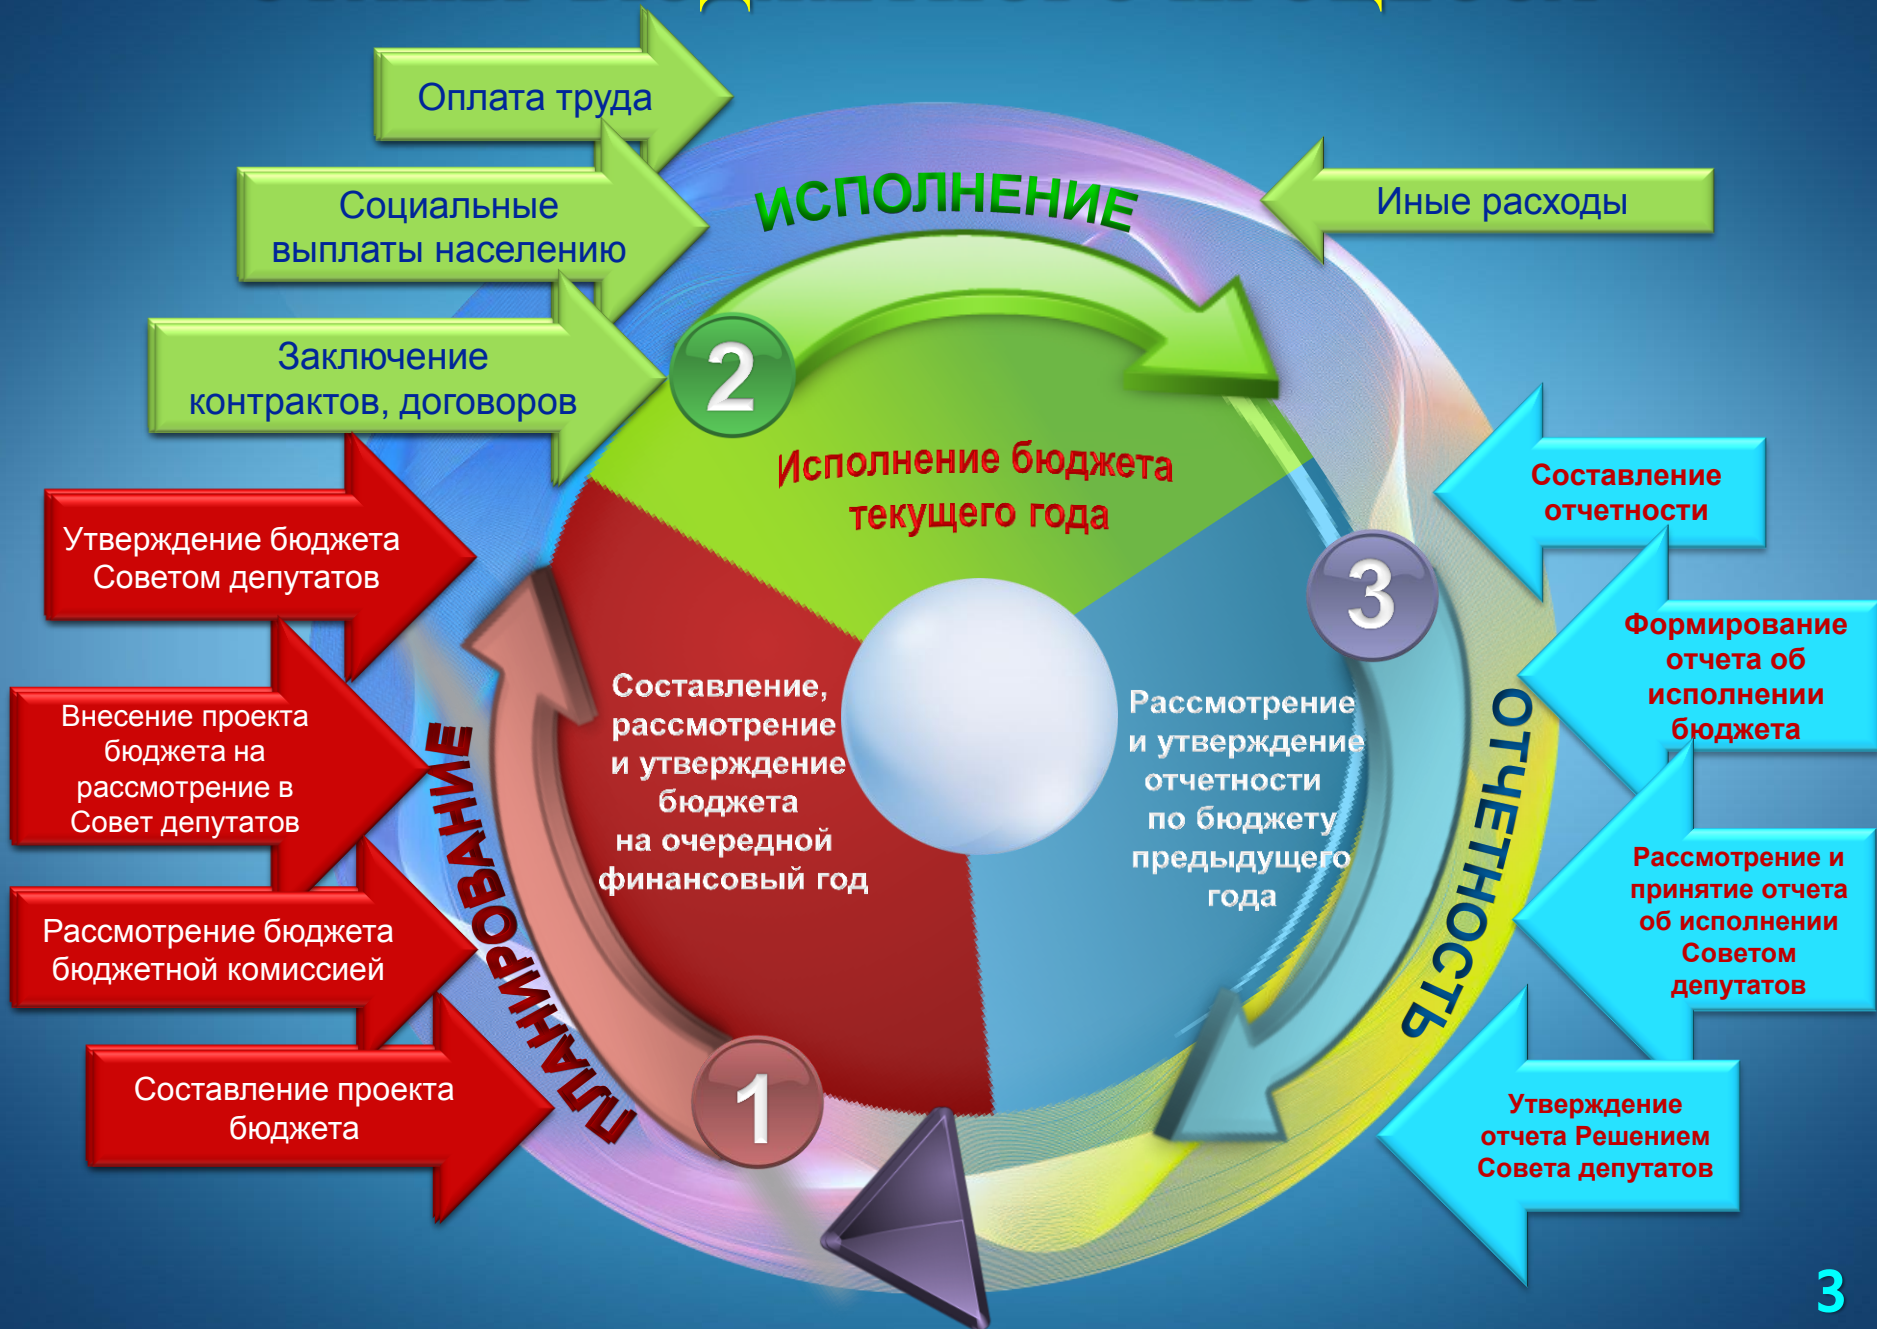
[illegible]

Оплата труда

Социальные выплаты населению

Заключение контрактов, договоров

ИСПОЛНЕНИЕ

Иные расходы

2

Исполнение бюджета текущего года

Составление отчетности

3

Формирование отчета об исполнении бюджета

Утверждение бюджета Советом депутатов

Внесение проекта бюджета на рассмотрение в Совет депутатов

Рассмотрение бюджета бюджетной комиссией

Составление проекта бюджета

ПЛАНИРОВАНИЕ

Составление, рассмотрение и утверждение бюджета на очередной финансовый год

Рассмотрение и утверждение отчетности по бюджету предыдущего года

ОТЧЕТНОСТЬ

Рассмотрение и принятие отчета об исполнении Советом депутатов

1

Утверждение отчета Решением Совета депутатов

3